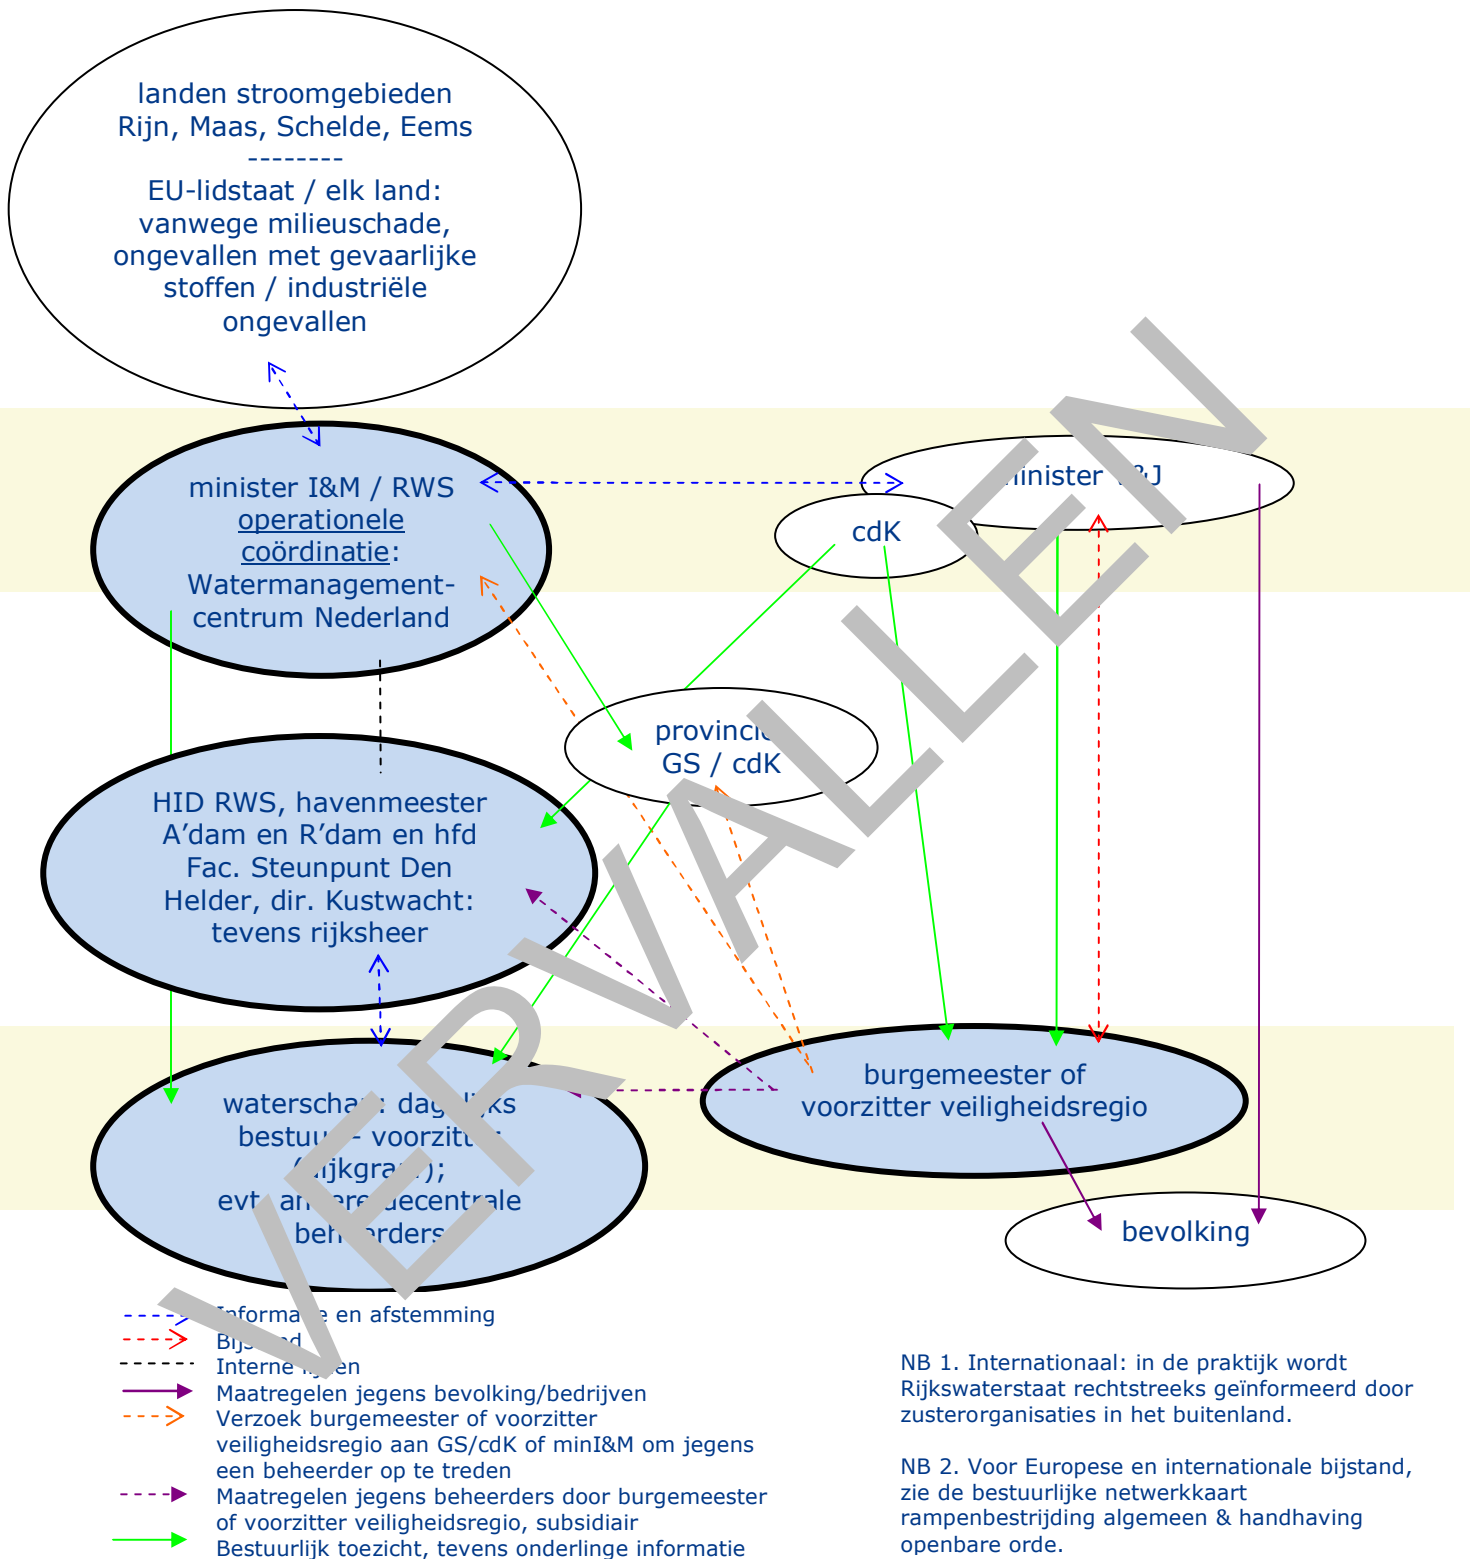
landen stroomgebieden Rijn, Maas, Schelde, Eems
--------
EU-lidstaat / elk land: vanwege milieuschade, ongevallen met gevaarlijke stoffen / industriële ongevallen

minister I&M / RWS
operationele coördinatie:
Watermanagement-centrum Nederland

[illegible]inister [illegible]&J

cdK

provinci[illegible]
GS / cdK

HID RWS, havenmeester A'dam en R'dam en hfd Fac. Steunpunt Den Helder, dir. Kustwacht: tevens rijksheer

waterscha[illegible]: dag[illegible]ks bestu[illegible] - voorzitt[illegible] ([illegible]ijkgra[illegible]); evt. an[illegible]re decentrale beh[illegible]rders

burgemeester of voorzitter veiligheidsregio

bevolking

VERVALLEN

Informa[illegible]e en afstemming
Bij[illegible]nd
Interne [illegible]en
Maatregelen jegens bevolking/bedrijven
Verzoek burgemeester of voorzitter veiligheidsregio aan GS/cdK of minI&M om jegens een beheerder op te treden
Maatregelen jegens beheerders door burgemeester of voorzitter veiligheidsregio, subsidiair
Bestuurlijk toezicht, tevens onderlinge informatie

NB 1. Internationaal: in de praktijk wordt Rijkswaterstaat rechtstreeks geïnformeerd door zusterorganisaties in het buitenland.

NB 2. Voor Europese en internationale bijstand, zie de bestuurlijke netwerkkaart rampenbestrijding algemeen & handhaving openbare orde.